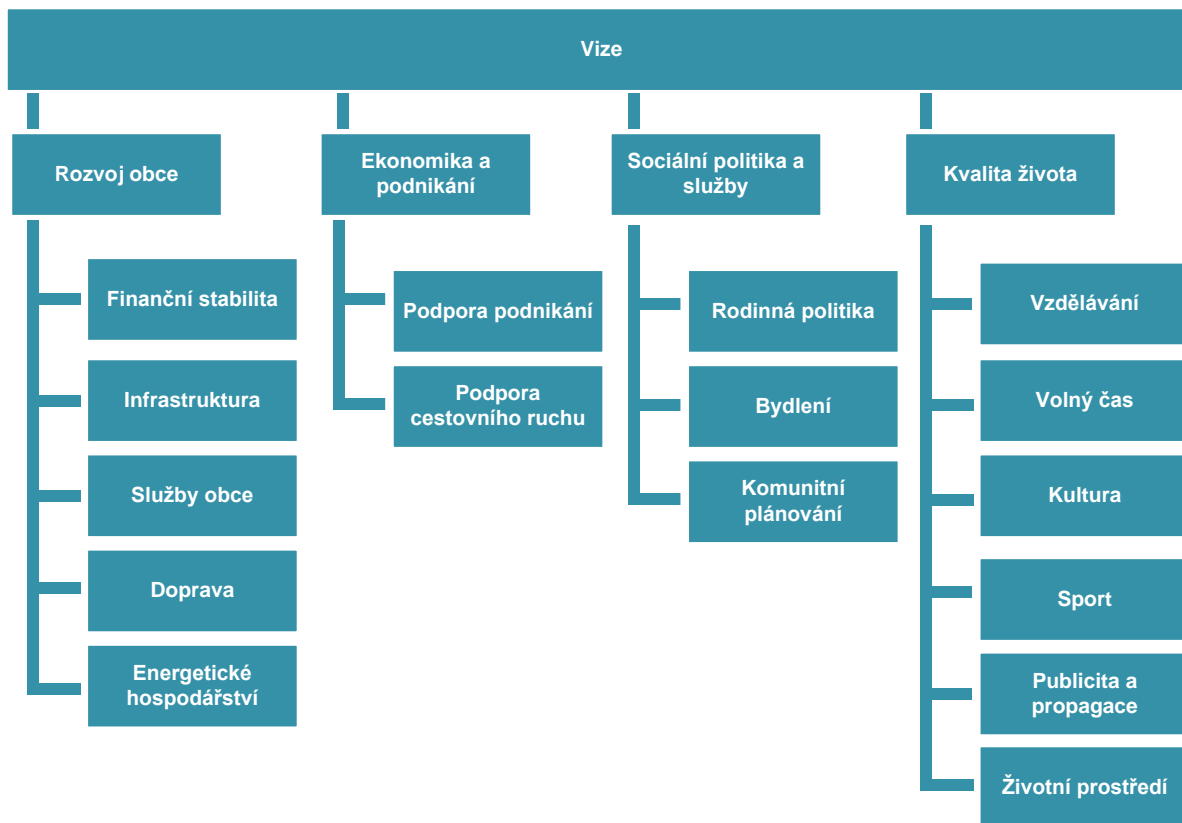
Vize

Rozvoj obce

Finanční stabilita

Infrastruktura

Služby obce

Doprava

Energetické hospodářství

Ekonomika a podnikání

Podpora podnikání

Podpora cestovního ruchu

Sociální politika a služby

Rodinná politika

Bydlení

Komunitní plánování

Kvalita života

Vzdělávání

Volný čas

Kultura

Sport

Publicita a propagace

Životní prostředí